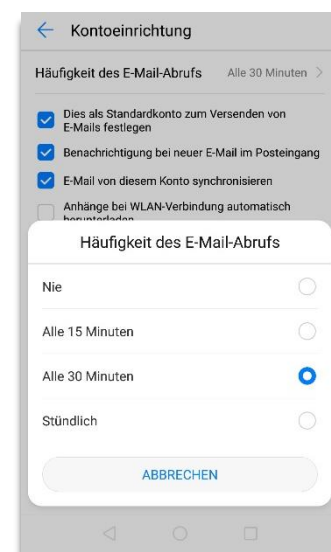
Kontoeinrichtung

Häufigkeit des E-Mail-Abrufs Alle 30 Minuten

Dies als Standardkonto zum Versenden von E-Mails festlegen

Benachrichtigung bei neuer E-Mail im Posteingang

E-Mail von diesem Konto synchronisieren

Anhänge bei WLAN-Verbindung automatisch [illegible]

Häufigkeit des E-Mail-Abrufs

Nie

Alle 15 Minuten

Alle 30 Minuten

Stündlich

ABBRECHEN